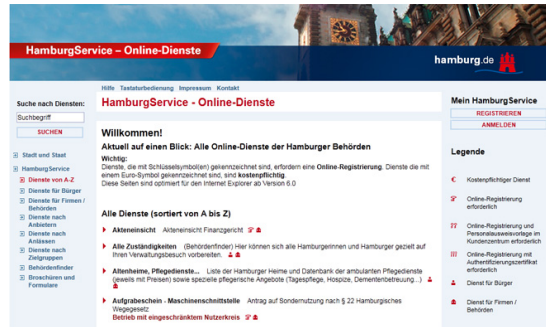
HamburgService – Online-Dienste

hamburg.de

Hilfe Tastaturbedienung Impressum Kontakt

Suche nach Diensten:

Suchbegriff

SUCHEN

Stadt und Staat

HamburgService

Dienste von A-Z

Dienste für Bürger

Dienste für Firmen / Behörden

Dienste nach Anbietern

Dienste nach Anlässen

Dienste nach Zielgruppen

Behördenfinder

Broschüren und Formulare

HamburgService - Online-Dienste

Willkommen!

Aktuell auf einen Blick: Alle Online-Dienste der Hamburger Behörden

Wichtig:
Dienste, die mit Schlüsselsymbol(en) gekennzeichnet sind, erfordern eine Online-Registrierung. Dienste die mit einem Euro-Symbol gekennzeichnet sind, sind kostenpflichtig.
Diese Seiten sind optimiert für den Internet Explorer ab Version 6.0

Alle Dienste (sortiert von A bis Z)

Akteneinsicht Akteneinsicht Finanzgericht

Alle Zuständigkeiten (Behördenfinder) Hier können sich alle Hamburgerinnen und Hamburger gezielt auf Ihren Verwaltungsbesuch vorbereiten.

Altenheime, Pflegedienste... Liste der Hamburger Heime und Datenbank der ambulanten Pflegedienste (jeweils mit Preisen) sowie spezielle pflegerische Angebote (Tagespflege, Hospize, Dementenbetreuung...)

Aufgrabeschein - Maschinenschnittstelle Antrag auf Sondernutzung nach § 22 Hamburgisches Wegegesetz
Betrieb mit eingeschränktem Nutzerkreis

Mein HamburgService

REGISTRIEREN

ANMELDEN

Legende

Kostenpflichtiger Dienst

Online-Registrierung erforderlich

Online-Registrierung und Personalausweisvorlage im Kundenzentrum erforderlich

Online-Registrierung mit Authentifizierungszertifikat erforderlich

Dienst für Bürger

Dienst für Firmen / Behörden